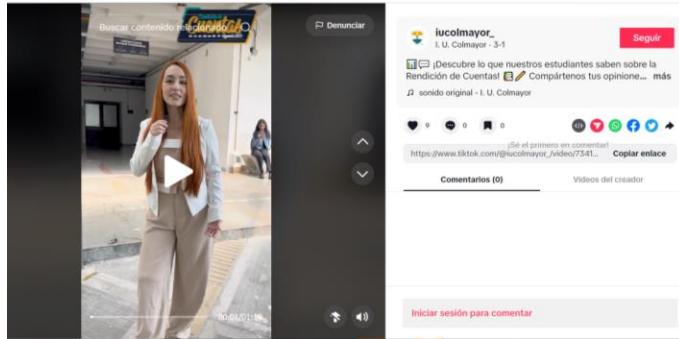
Buscar contenido relacionado

Denunciar

iucolmayor_
I. U. Colmayor · 3-1

Seguir

📊💬 ¡Descubre lo que nuestros estudiantes saben sobre la Rendición de Cuentas! 📋✏️ Compártenos tus opinione... más

♫ sonido original - I. U. Colmayor

0 0 0

¡Sé el primero en comentar!
https://www.tiktok.com/@iucolmayor_/video/7341...

Copiar enlace

Comentarios (0)

Videos del creador

00:01/01:18

Iniciar sesión para comentar